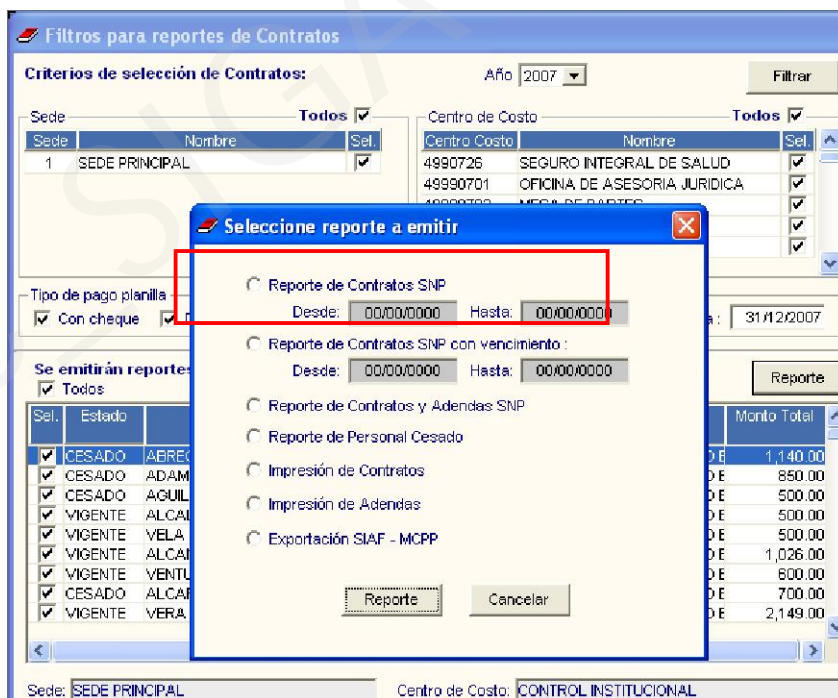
Filtros para reportes de Contratos

Criterios de selección de Contratos:

Año 2007

Filtrar

Sede

Todos

| Sede | Nombre | Sel. |
|---|---|---|
| 1 | SEDE PRINCIPAL | ☑ |

Centro de Costo

Todos

| Centro Costo | Nombre | Sel. |
|---|---|---|
| 4990726 | SEGURO INTEGRAL DE SALUD | ☑ |
| 49990701 | OFICINA DE ASESORIA JURIDICA | ☑ |
| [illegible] | MESA DE PARTES | ☑ |
| | | ☑ |
| | | ☑ |

Tipo de pago planilla

Con cheque

31/12/2007

Se emitirán reportes

Todos

Reporte

| Sel. | Estado | | | Monto Total |
|---|---|---|---|---|
| ☑ | CESADO | ABREG | D E | 1,140.00 |
| ☑ | CESADO | ADAM | D E | 850.00 |
| ☑ | CESADO | AGUIL | D E | 500.00 |
| ☑ | VIGENTE | ALCAI | D E | 500.00 |
| ☑ | VIGENTE | VELA | D E | 500.00 |
| ☑ | VIGENTE | ALCAI | D E | 1,026.00 |
| ☑ | VIGENTE | VENTU | D E | 600.00 |
| ☑ | CESADO | ALCAI | D E | 700.00 |
| ☑ | VIGENTE | VERA | D E | 2,149.00 |

Sede: SEDE PRINCIPAL

Centro de Costo: CONTROL INSTITUCIONAL

Seleccione reporte a emitir

Reporte de Contratos SNP

Desde: 00/00/0000 Hasta: 00/00/0000

Reporte de Contratos SNP con vencimiento :

Desde: 00/00/0000 Hasta: 00/00/0000

Reporte de Contratos y Adendas SNP

Reporte de Personal Cesado

Impresión de Contratos

Impresión de Adendas

Exportación SIAF - MCPP

Reporte

Cancelar